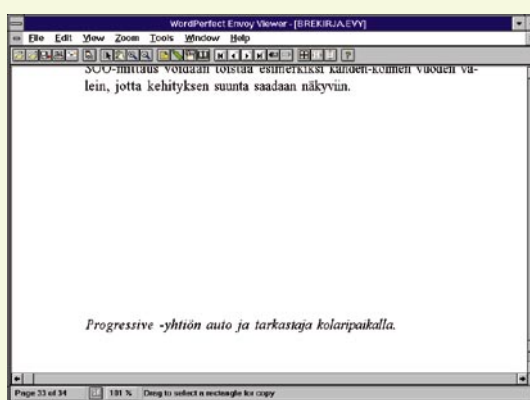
WordPerfect Envoy Viewer - [BREKIRJA.EVY]

File Edit View Zoom Tools Window Help

SOO-mittaus voidaan toistaa esimerkiksi kahden-kolmen vuoden välein, jotta kehityksen suunta saadaan näkyviin.

Progressive -yhtiön auto ja tarkastaja kolaripaikalla.

Page 33 of 34 101 % Drag to select a rectangle for copy